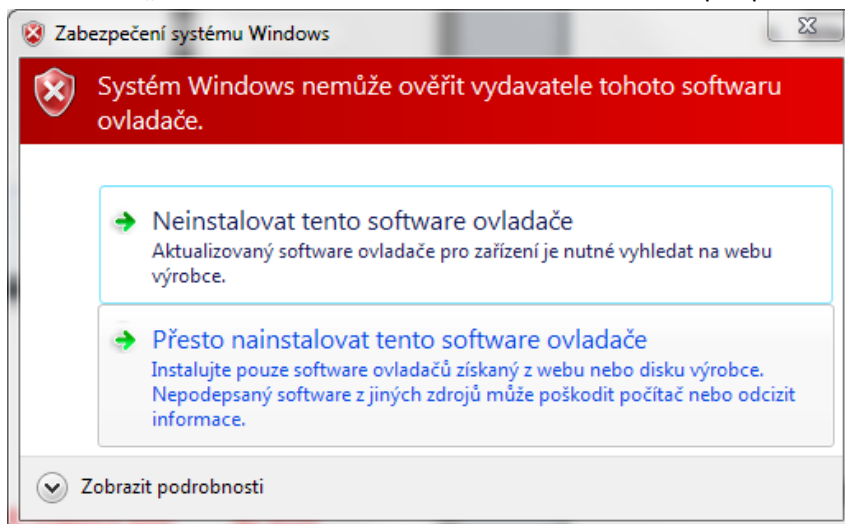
Zabezpečení systému Windows

Systém Windows nemůže ověřit vydavatele tohoto softwaru ovladače.

Neinstalovat tento software ovladače
Aktualizovaný software ovladače pro zařízení je nutné vyhledat na webu výrobce.

Přesto nainstalovat tento software ovladače
Instalujte pouze software ovladačů získaný z webu nebo disku výrobce. Nepodepsaný software z jiných zdrojů může poškodit počítač nebo odcizit informace.

Zobrazit podrobnosti